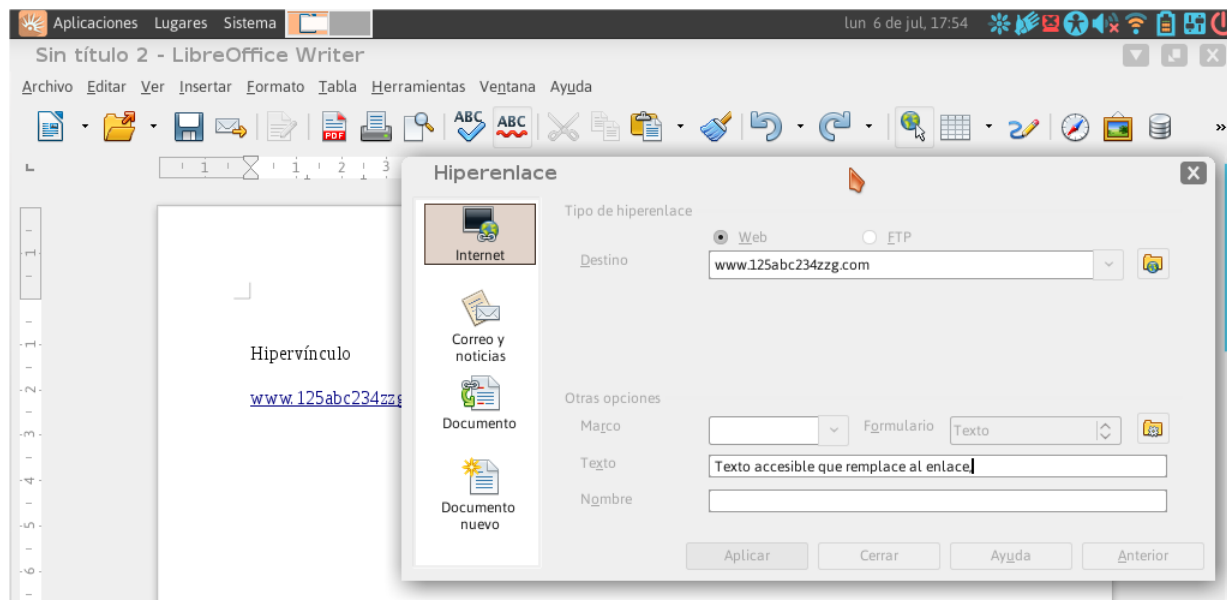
Aplicaciones Lugares Sistema

lun 6 de jul, 17:54

Sin título 2 - LibreOffice Writer

Archivo Editar Ver Insertar Formato Tabla Herramientas Ventana Ayuda

Hipervínculo

www.125abc234zzg

Hiperenlace

Internet

Correo y noticias

Documento

Documento nuevo

Tipo de hiperenlace

Web FTP

Destino www.125abc234zzg.com

Otras opciones

Marco Formulario Texto

Texto Texto accesible que remplace al enlace.

Nombre

Aplicar Cerrar Ayuda Anterior